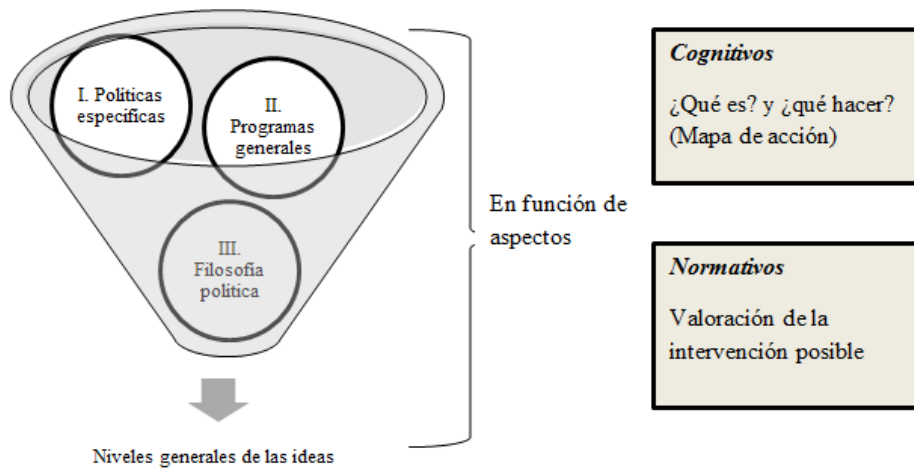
I. Políticas específicas

II. Programas generales

III. Filosofía política

Niveles generales de las ideas

En función de aspectos

*Cognitivos*

¿Qué es? y ¿qué hacer? (Mapa de acción)

*Normativos*

Valoración de la intervención posible